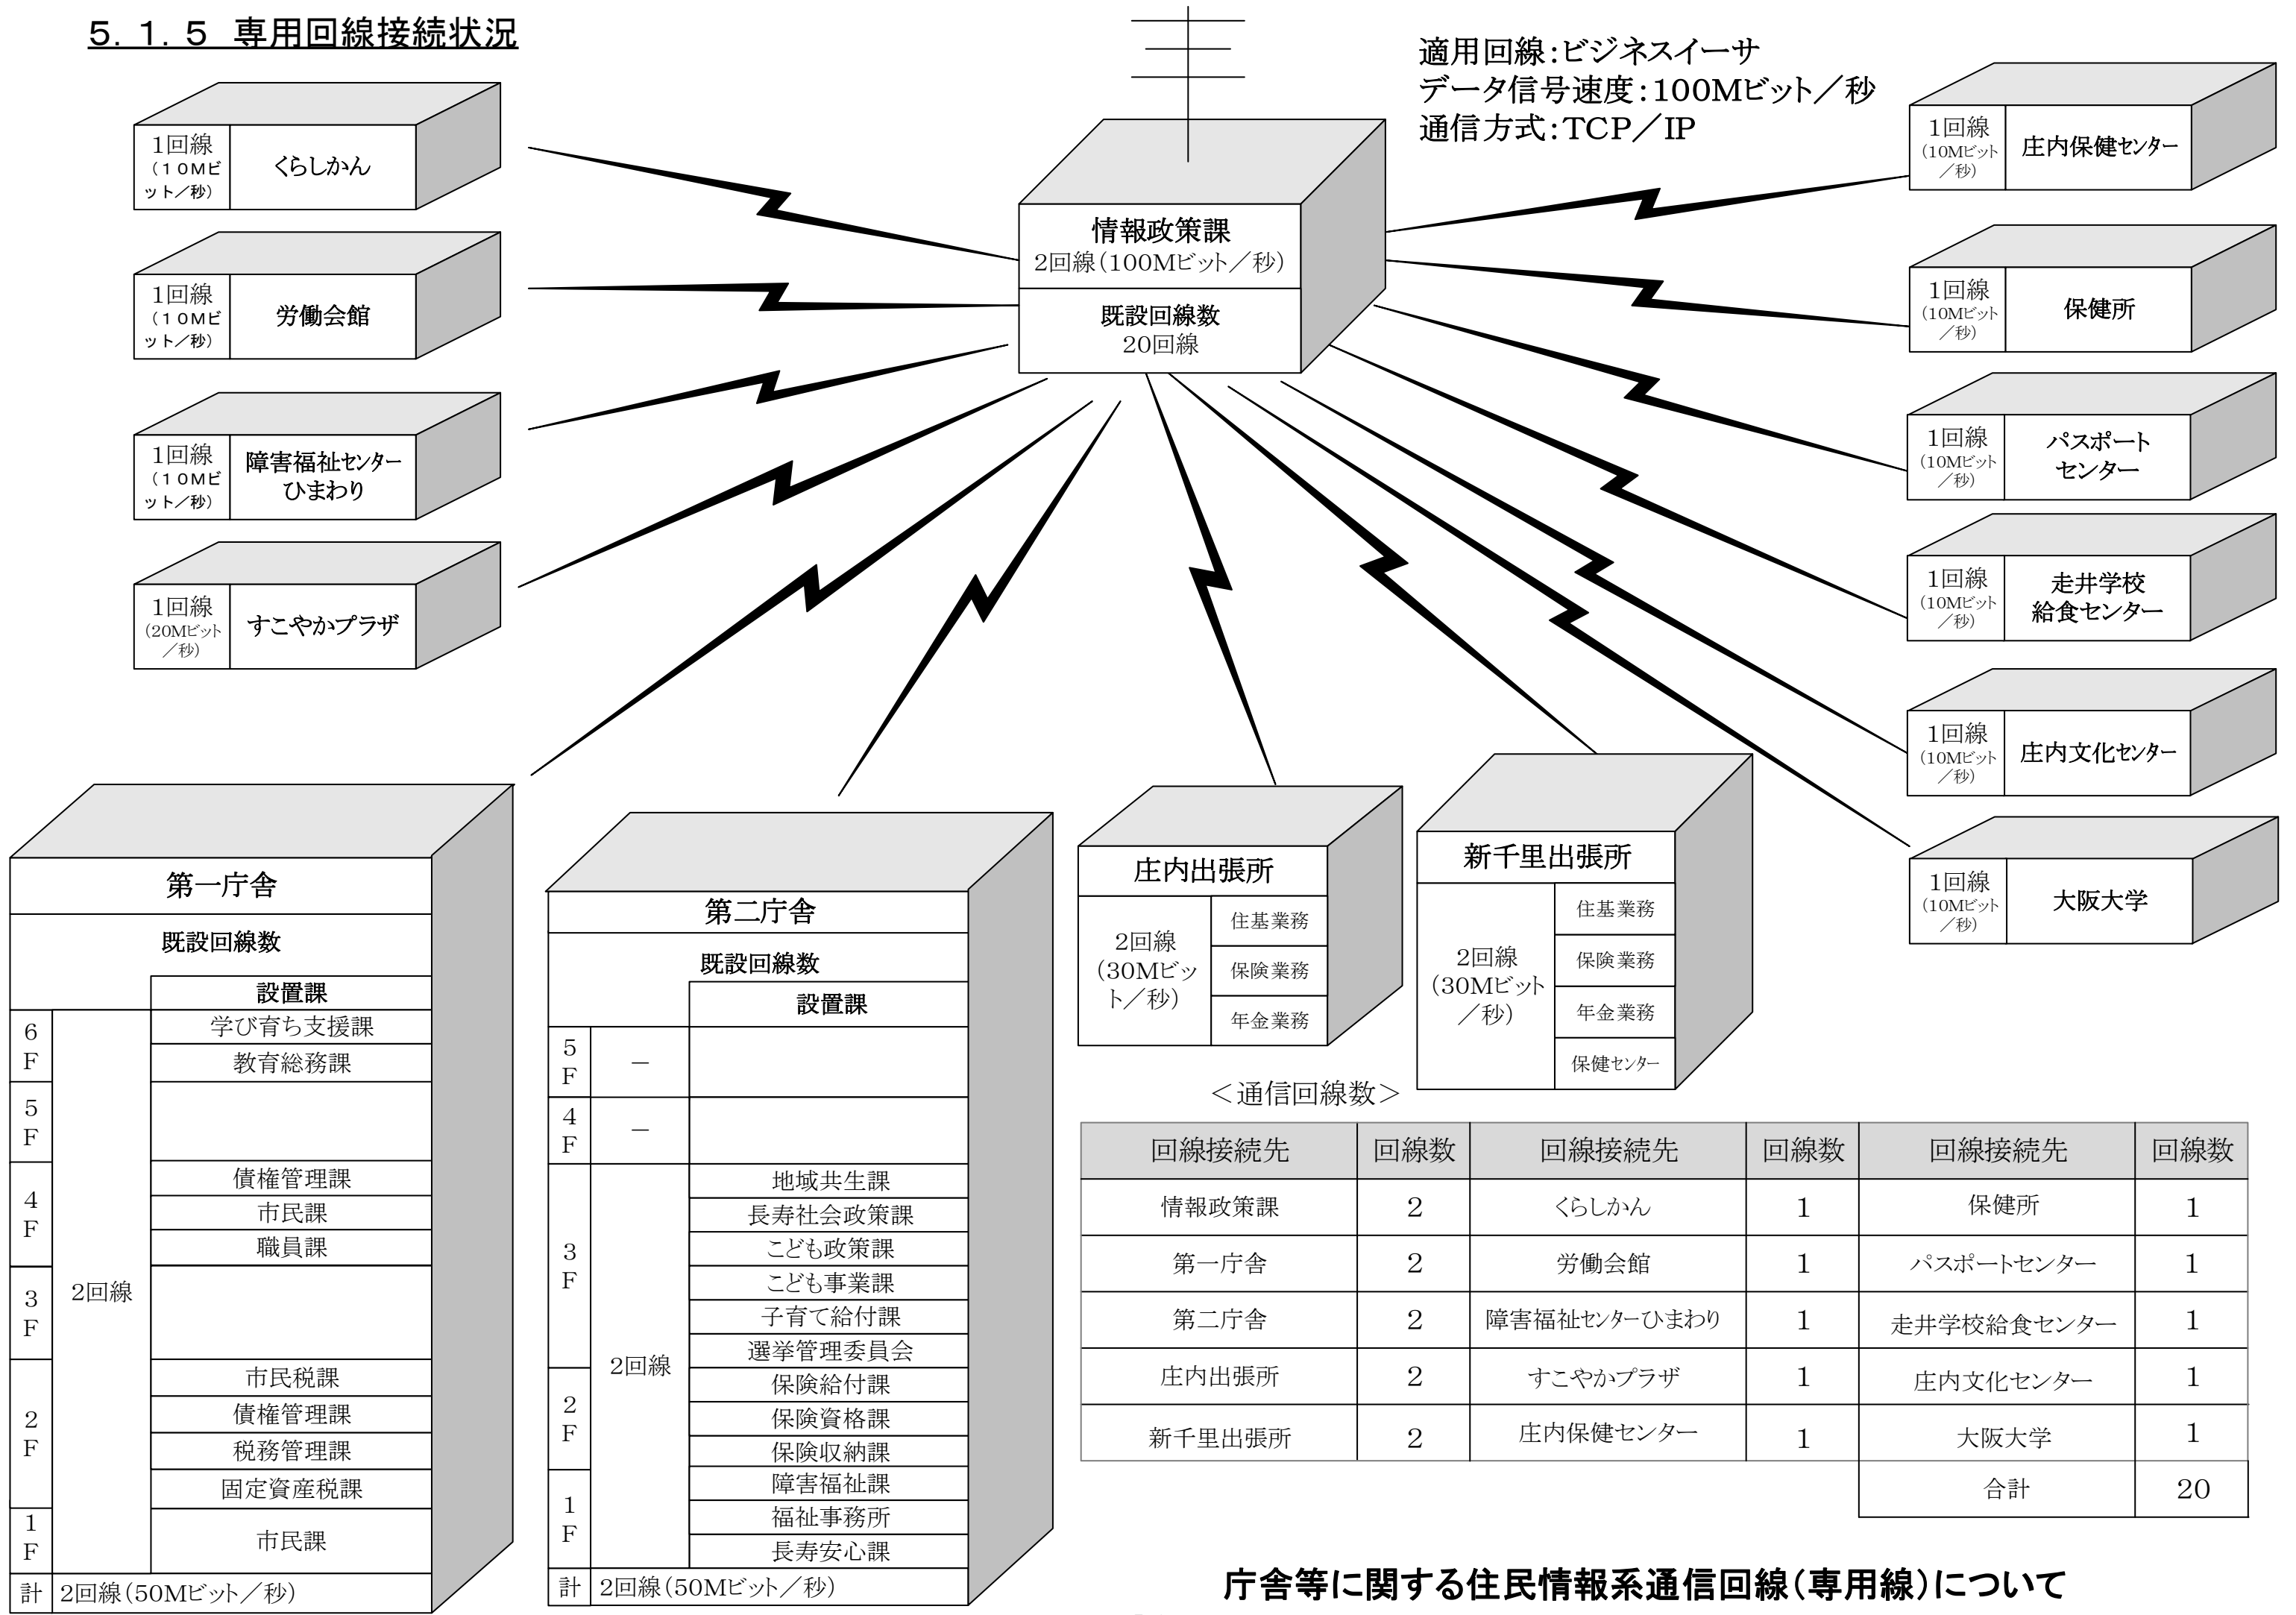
5．1．5 専用回線接続状況

適用回線：ビジネスイーサ
データ信号速度：100Mビット／秒
通信方式：TCP／IP

1回線（10Mビット／秒） くらしかん

1回線（10Mビット／秒） 労働会館

1回線（10Mビット／秒） 障害福祉センターひまわり

1回線（20Mビット／秒） すこやかプラザ

情報政策課
2回線（100Mビット／秒）
既設回線数
20回線

1回線（10Mビット／秒） 庄内保健センター

1回線（10Mビット／秒） 保健所

1回線（10Mビット／秒） パスポートセンター

1回線（10Mビット／秒） 走井学校給食センター

1回線（10Mビット／秒） 庄内文化センター

1回線（10Mビット／秒） 大阪大学

第一庁舎
既設回線数

| | | 設置課 |
|---|---|---|
| 6F | 2回線 | 学び育ち支援課 |
| | | 教育総務課 |
| 5F | | |
| 4F | | 債権管理課 |
| | | 市民課 |
| | | 職員課 |
| 3F | | |
| 2F | | 市民税課 |
| | | 債権管理課 |
| | | 税務管理課 |
| | | 固定資産税課 |
| 1F | | 市民課 |
| 計 | 2回線（50Mビット／秒） | |

第二庁舎
既設回線数

| | | 設置課 |
|---|---|---|
| 5F | − | |
| 4F | − | |
| 3F | 2回線 | 地域共生課 |
| | | 長寿社会政策課 |
| | | こども政策課 |
| | | こども事業課 |
| | | 子育て給付課 |
| | | 選挙管理委員会 |
| 2F | | 保険給付課 |
| | | 保険資格課 |
| | | 保険収納課 |
| 1F | | 障害福祉課 |
| | | 福祉事務所 |
| | | 長寿安心課 |
| 計 | 2回線（50Mビット／秒） | |

庄内出張所
2回線（30Mビット／秒）
住基業務
保険業務
年金業務

新千里出張所
2回線（30Mビット／秒）
住基業務
保険業務
年金業務
保健センター

＜通信回線数＞

| 回線接続先 | 回線数 | 回線接続先 | 回線数 | 回線接続先 | 回線数 |
|---|---|---|---|---|---|
| 情報政策課 | 2 | くらしかん | 1 | 保健所 | 1 |
| 第一庁舎 | 2 | 労働会館 | 1 | パスポートセンター | 1 |
| 第二庁舎 | 2 | 障害福祉センターひまわり | 1 | 走井学校給食センター | 1 |
| 庄内出張所 | 2 | すこやかプラザ | 1 | 庄内文化センター | 1 |
| 新千里出張所 | 2 | 庄内保健センター | 1 | 大阪大学 | 1 |
| | | | | 合計 | 20 |

庁舎等に関する住民情報系通信回線（専用線）について